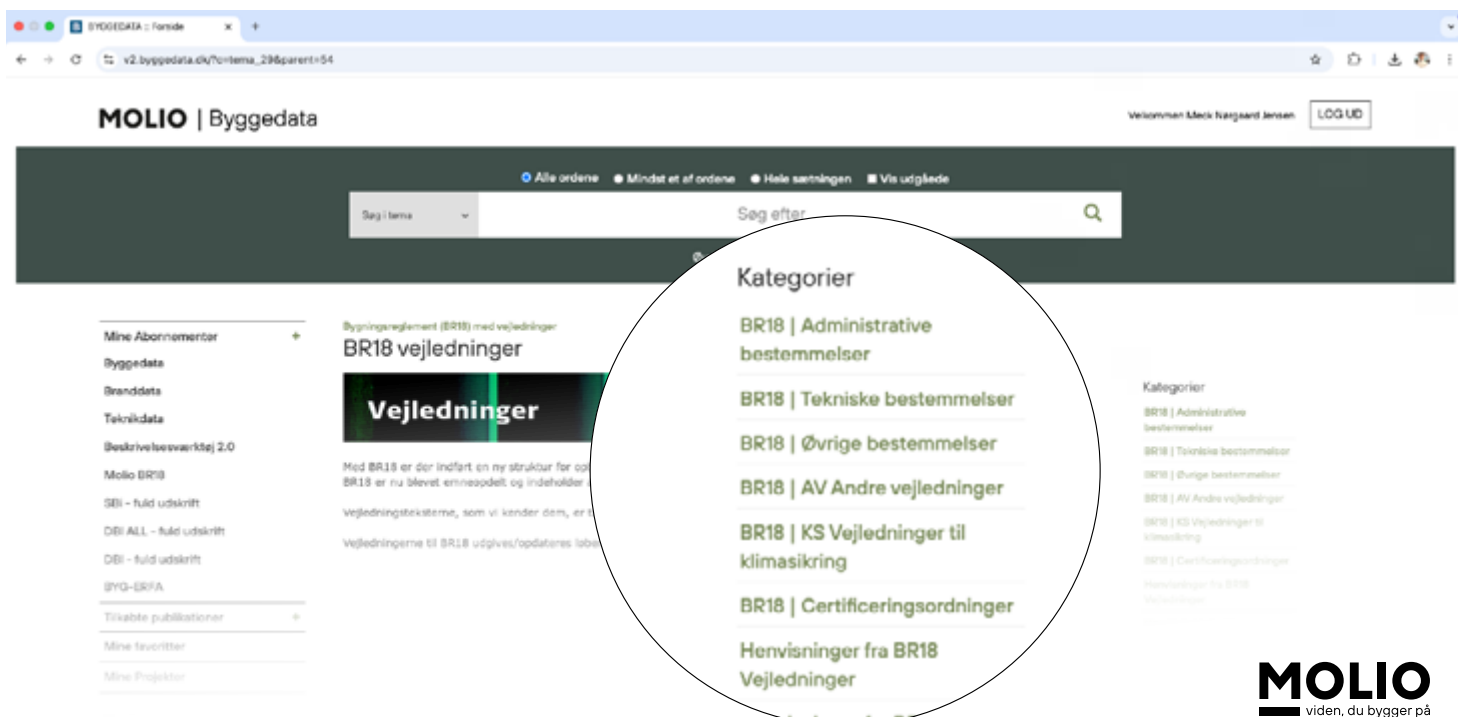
BYGGEDATA :: Forside
v2.byggedata.dk/?c=tema_29&parent=54

MOLIO | Byggedata

Velkommen Mads Nørgaard Jensen LOG UD

Alle ordene Mindst et af ordene Hele sætningen Vis udgåede

Søg i tema
Søg efter

Kategorier

BR18 | Administrative bestemmelser

BR18 | Tekniske bestemmelser

BR18 | Øvrige bestemmelser

BR18 | AV Andre vejledninger

BR18 | KS Vejledninger til klimasikring

BR18 | Certificeringsordninger

Henvisninger fra BR18 Vejledninger

Mine Abonnementer +
Byggedata
Branddata
Teknikdata
Beskrivelsesværktøj 2.0
Molio BR18
SBI - fuld udskrift
DBI ALL - fuld udskrift
DBI - fuld udskrift
BYG-ERFA
Tilkøbte publikationer +
Mine favoritter
Mine Projekter

Bygningsreglement (BR18) med vejledninger
BR18 vejledninger

Vejledninger

Med BR18 er der indført en ny struktur for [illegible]
BR18 er nu blevet emneopdelt og indeholder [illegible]

Vejledningsteksterne, som vi kender dem, er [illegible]

Vejledningerne til BR18 udgives/opdateres løb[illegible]

Kategorier
BR18 | Administrative bestemmelser
BR18 | Tekniske bestemmelser
BR18 | Øvrige bestemmelser
BR18 | AV Andre vejledninger
BR18 | KS Vejledninger til klimasikring
BR18 | Certificeringsordninger
Henvisninger fra BR18 Vejledninger

MOLIO
viden, du bygger på